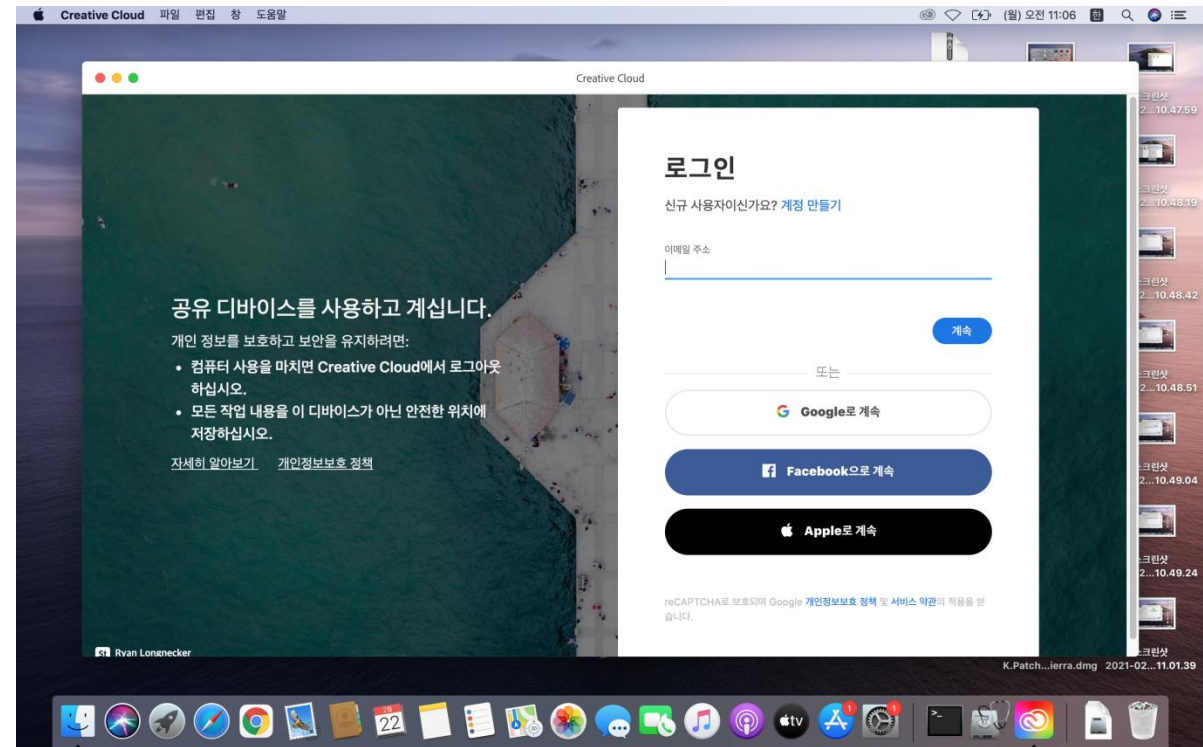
Creative Cloud 파일 편집 창 도움말

(월) 오전 11:06

Creative Cloud

공유 디바이스를 사용하고 계십니다.

개인 정보를 보호하고 보안을 유지하려면:

• 컴퓨터 사용을 마치면 Creative Cloud에서 로그아웃 하십시오.
• 모든 작업 내용을 이 디바이스가 아닌 안전한 위치에 저장하십시오.

자세히 알아보기 개인정보보호 정책

St Ryan Longnecker

로그인

신규 사용자이신가요? 계정 만들기

이메일 주소

계속

또는

Google로 계속

Facebook으로 계속

Apple로 계속

reCAPTCHA로 보호되며 Google 개인정보보호 정책 및 서비스 약관의 적용을 받습니다.

스크린샷 2...10.47.59
스크린샷 2...10.48.19
스크린샷 2...10.48.42
스크린샷 2...10.48.51
스크린샷 2...10.49.04
스크린샷 2...10.49.24
스크린샷 2021-02...11.01.39
K.Patch...ierra.dmg

22
tv
1
1